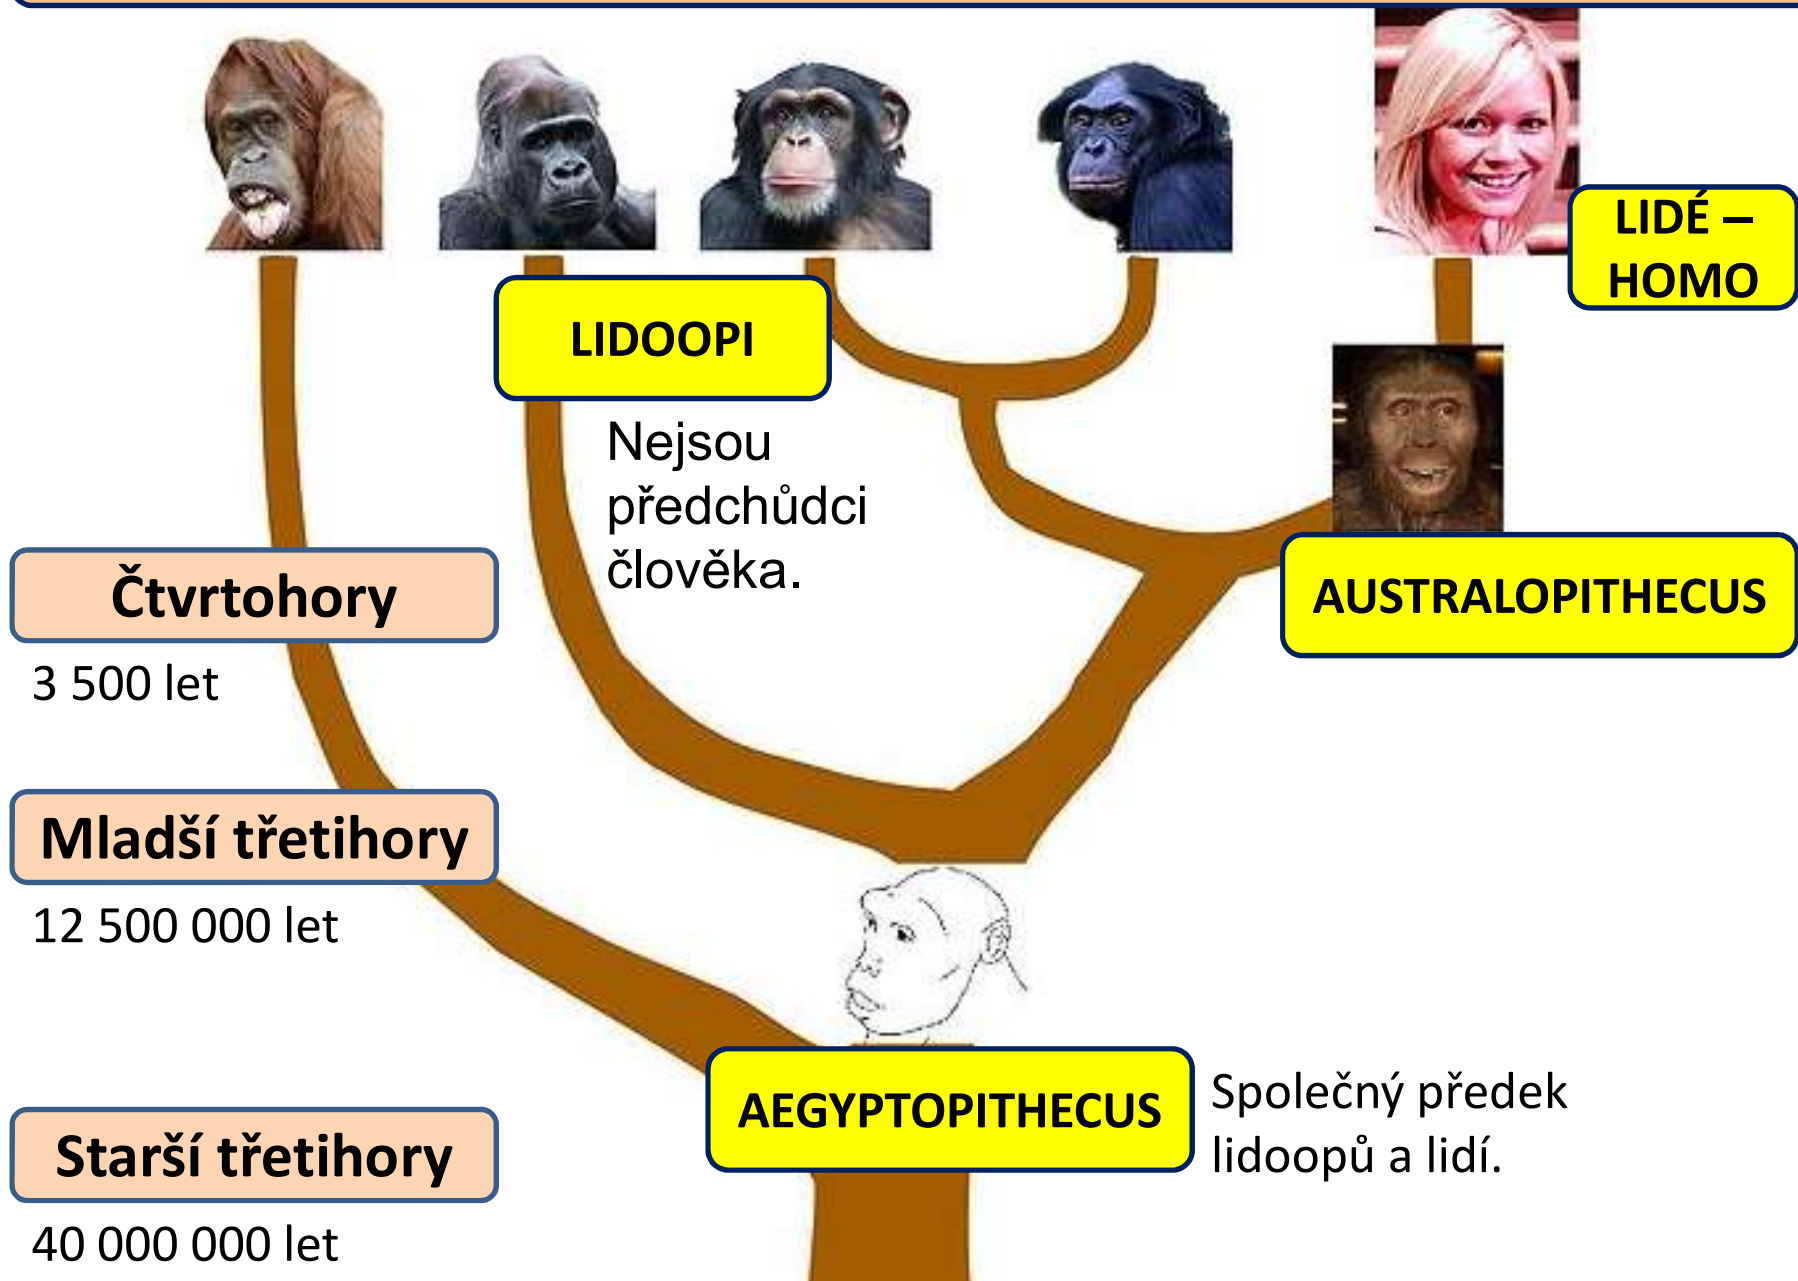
LIDÉ – HOMO

LIDOOPI

Nejsou předchůdci člověka.

Čtvrtohory

3 500 let

AUSTRALOPITHECUS

Mladší třetihory

12 500 000 let

AEGYPTOPITHECUS

Společný předek lidoopů a lidí.

Starší třetihory

40 000 000 let